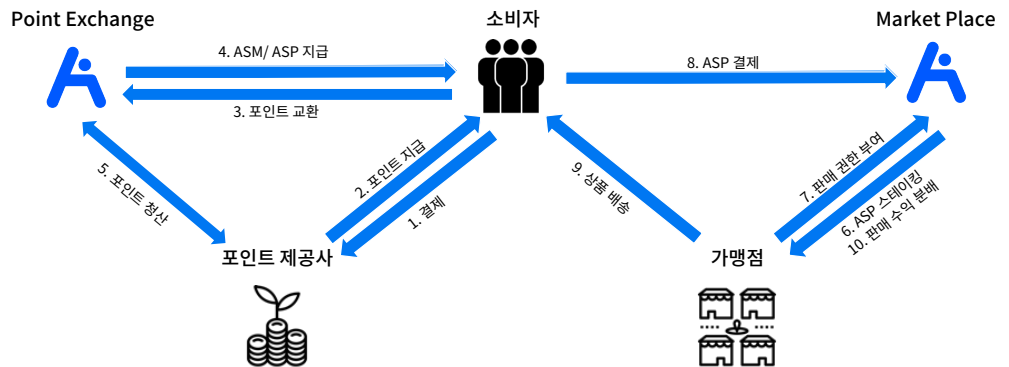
Point Exchange

소비자

Market Place

4. ASM/ ASP 지급

3. 포인트 교환

8. ASP 결제

5. 포인트 정산

2. 포인트 지급

1. 결제

9. 상품 배송

7. 판매 권한 부여

6. ASP 스테이킹

10. 판매 수익 분배

포인트 제공사

가맹점